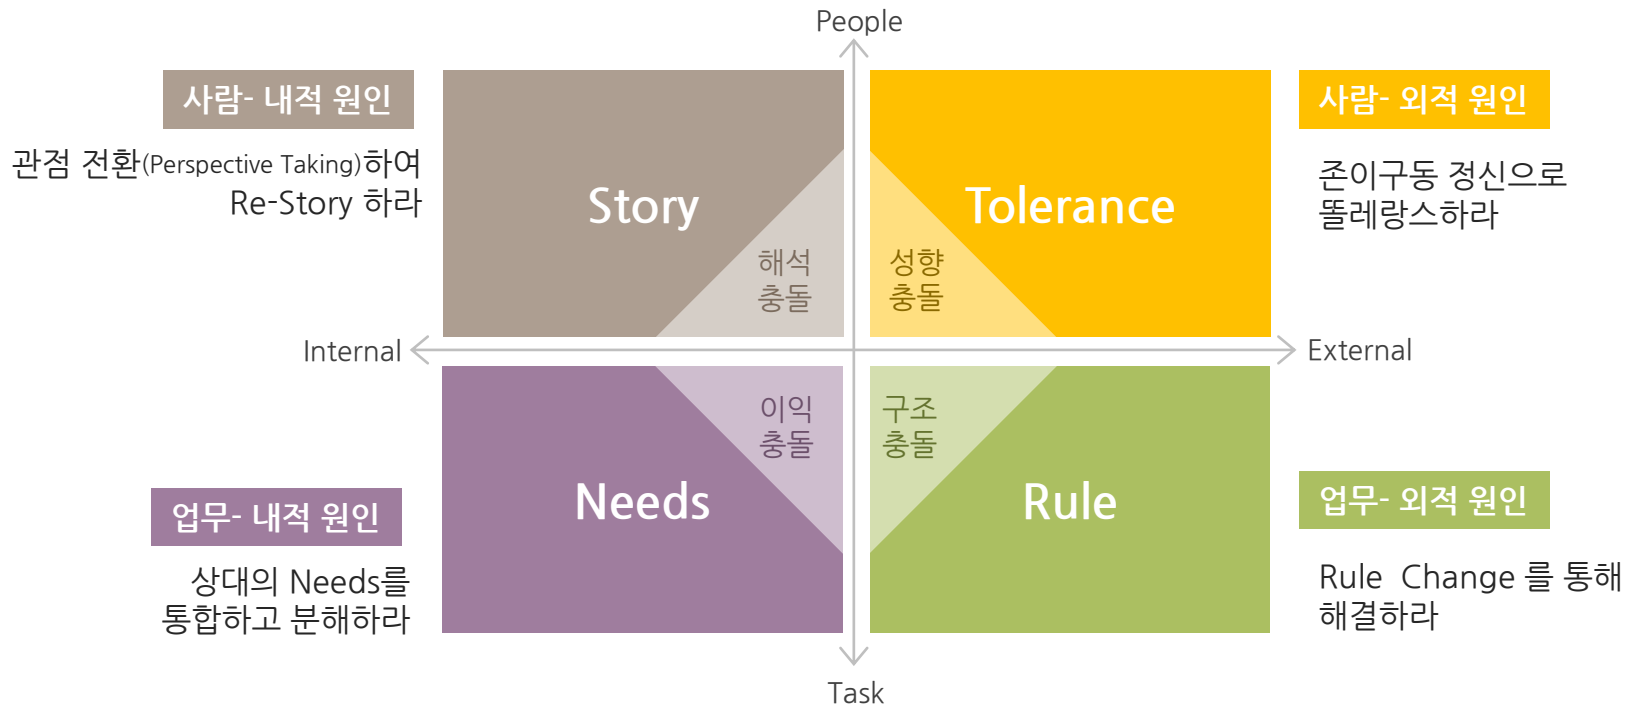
People

사람- 내적 원인

관점 전환(Perspective Taking)하여 Re-Story 하라

Story

해석 충돌

성향 충돌

Tolerance

사람- 외적 원인

존이구동 정신으로 똘레랑스하라

Internal

External

이익 충돌

구조 충돌

Needs

Rule

업무- 내적 원인

상대의 Needs를 통합하고 분해하라

업무- 외적 원인

Rule Change 를 통해 해결하라

Task